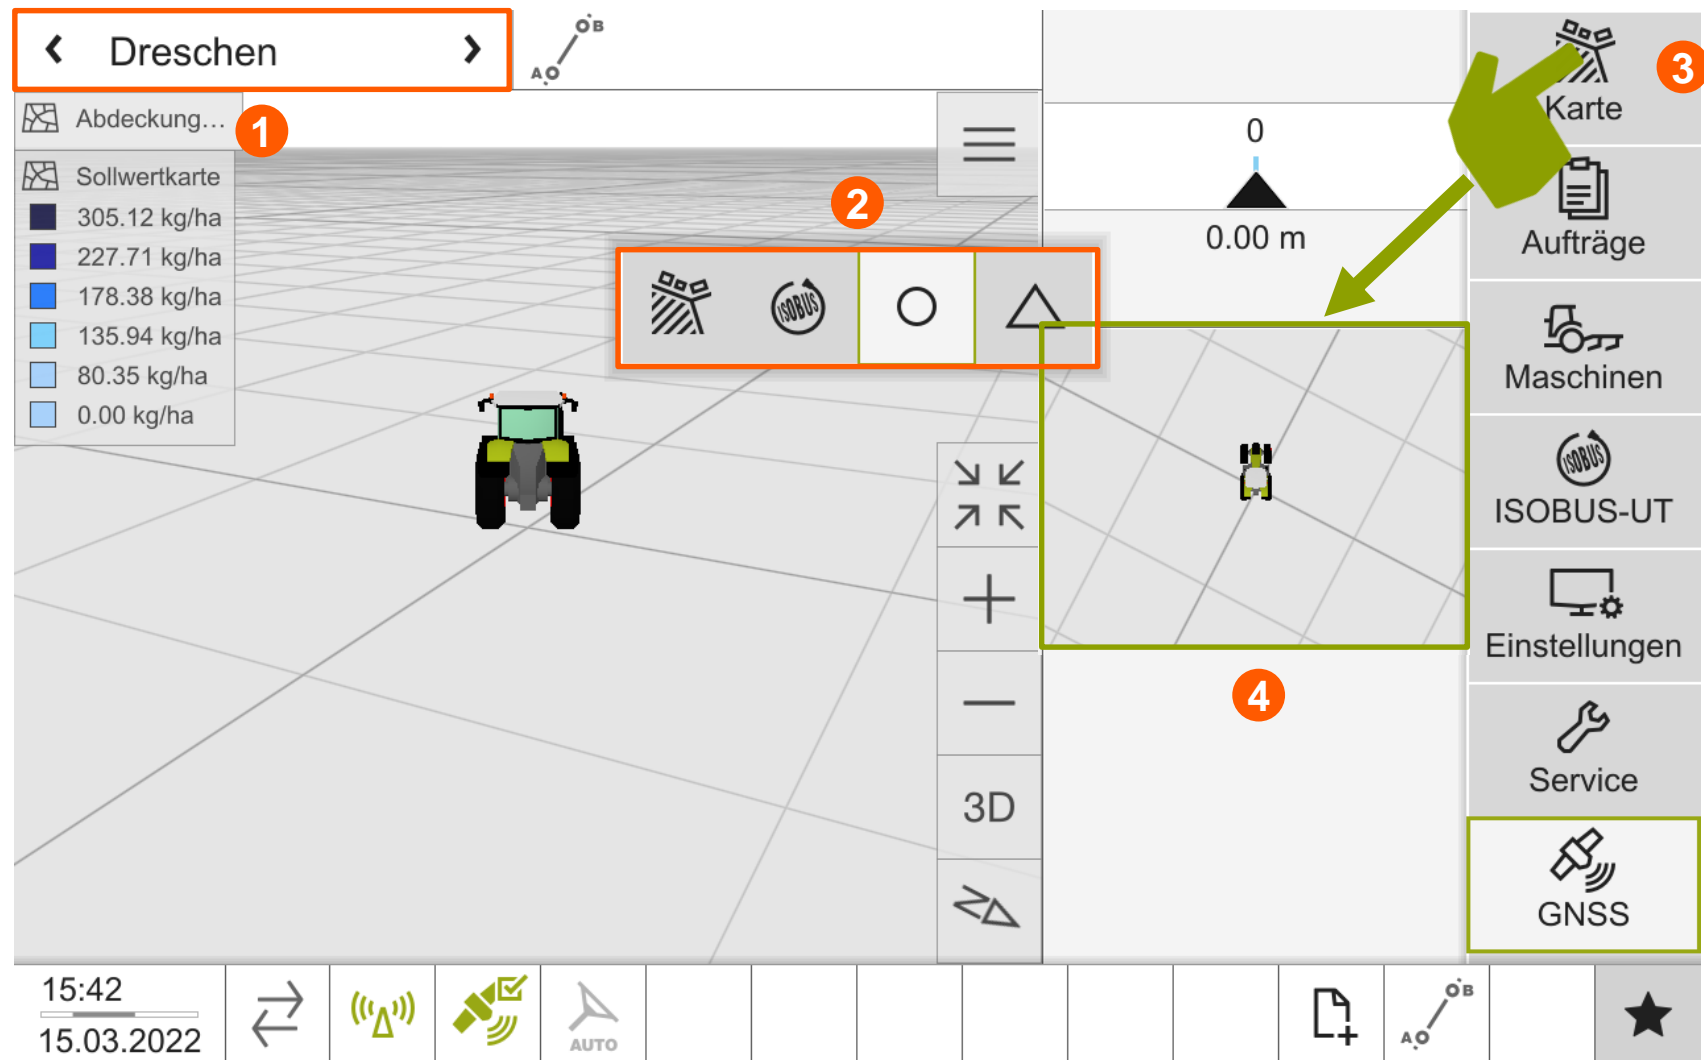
Dreschen

A B

Abdeckung…

1

Sollwertkarte

305.12 kg/ha

227.71 kg/ha

178.38 kg/ha

135.94 kg/ha

80.35 kg/ha

0.00 kg/ha

2

ISOBUS

0

0.00 m

3

Karte

Aufträge

Maschinen

ISOBUS

ISOBUS-UT

Einstellungen

Service

GNSS

4

3D

15:42
15.03.2022

AUTO

A B